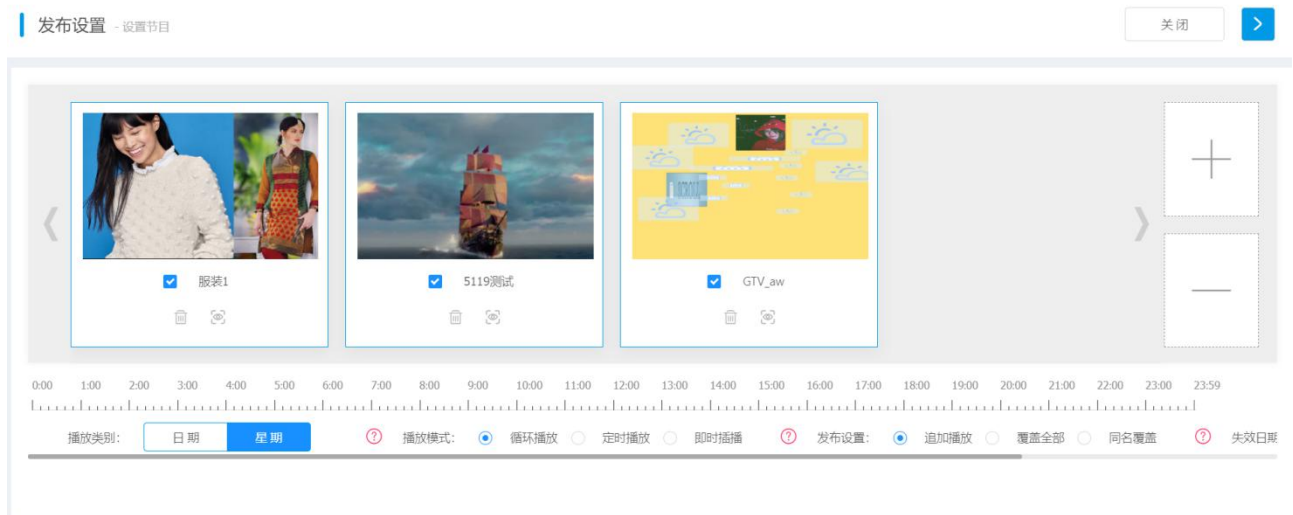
发布设置 - 设置节目

关闭

服装1

5119测试

GTV_aw

0:00 1:00 2:00 3:00 4:00 5:00 6:00 7:00 8:00 9:00 10:00 11:00 12:00 13:00 14:00 15:00 16:00 17:00 18:00 19:00 20:00 21:00 22:00 23:00 23:59

播放类别: 日期 星期

播放模式: 循环播放 定时播放 即时插播

发布设置: 追加播放 覆盖全部 同名覆盖

失效日期